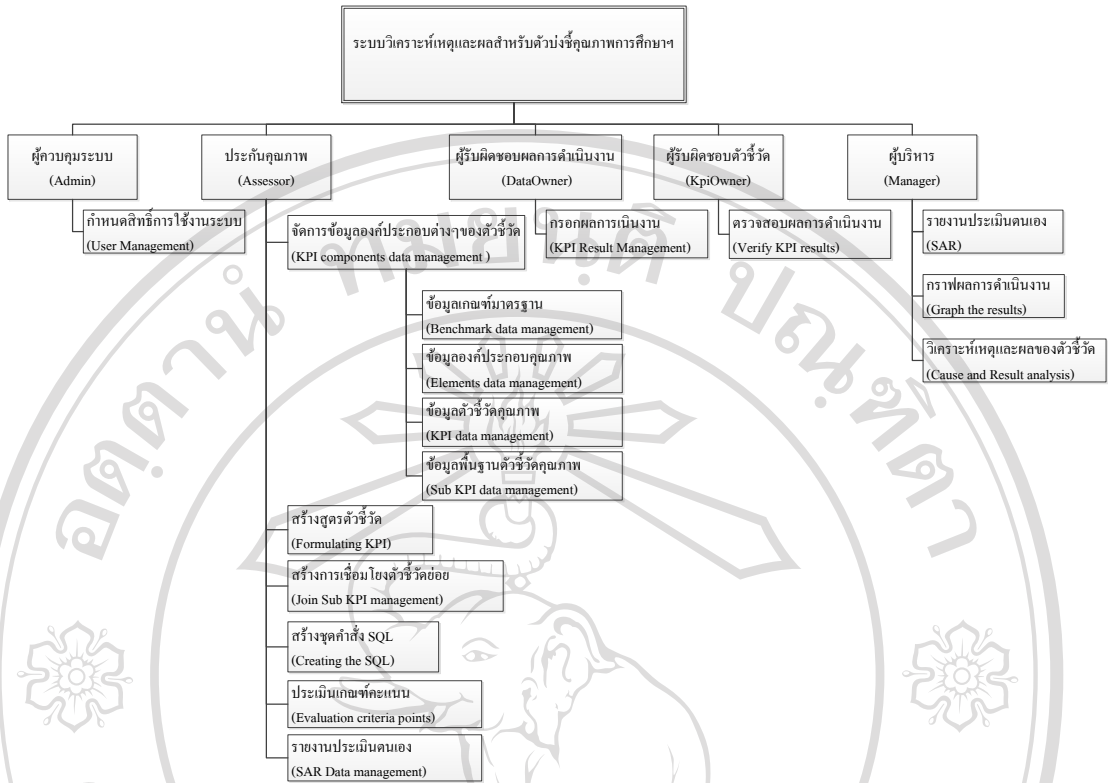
ระบบวิเคราะห์เหตุและผลสำหรับตัวบ่งชี้คุณภาพการศึกษาฯ

ผู้ควบคุมระบบ
(Admin)

กำหนดสิทธิ์การใช้งานระบบ
(User Management)

ประกันคุณภาพ
(Assessor)

จัดการข้อมูลองค์ประกอบต่างๆของตัวชี้วัด
(KPI components data management )

ข้อมูลเกณฑ์มาตรฐาน
(Benchmark data management)

ข้อมูลองค์ประกอบคุณภาพ
(Elements data management)

ข้อมูลตัวชี้วัดคุณภาพ
(KPI data management)

ข้อมูลพื้นฐานตัวชี้วัดคุณภาพ
(Sub KPI data management)

สร้างสูตรตัวชี้วัด
(Formulating KPI)

สร้างการเชื่อมโยงตัวชี้วัดย่อย
(Join Sub KPI management)

สร้างชุดคำสั่ง SQL
(Creating the SQL)

ประเมินเกณฑ์คะแนน
(Evaluation criteria points)

รายงานประเมินตนเอง
(SAR Data management)

ผู้รับผิดชอบผลการดำเนินงาน
(DataOwner)

กรอกผลการเนินงาน
(KPI Result Management)

ผู้รับผิดชอบตัวชี้วัด
(KpiOwner)

ตรวจสอบผลการดำเนินงาน
(Verify KPI results)

ผู้บริหาร
(Manager)

รายงานประเมินตนเอง
(SAR)

กราฟผลการดำเนินงาน
(Graph the results)

วิเคราะห์เหตุและผลของตัวชี้วัด
(Cause and Result analysis)